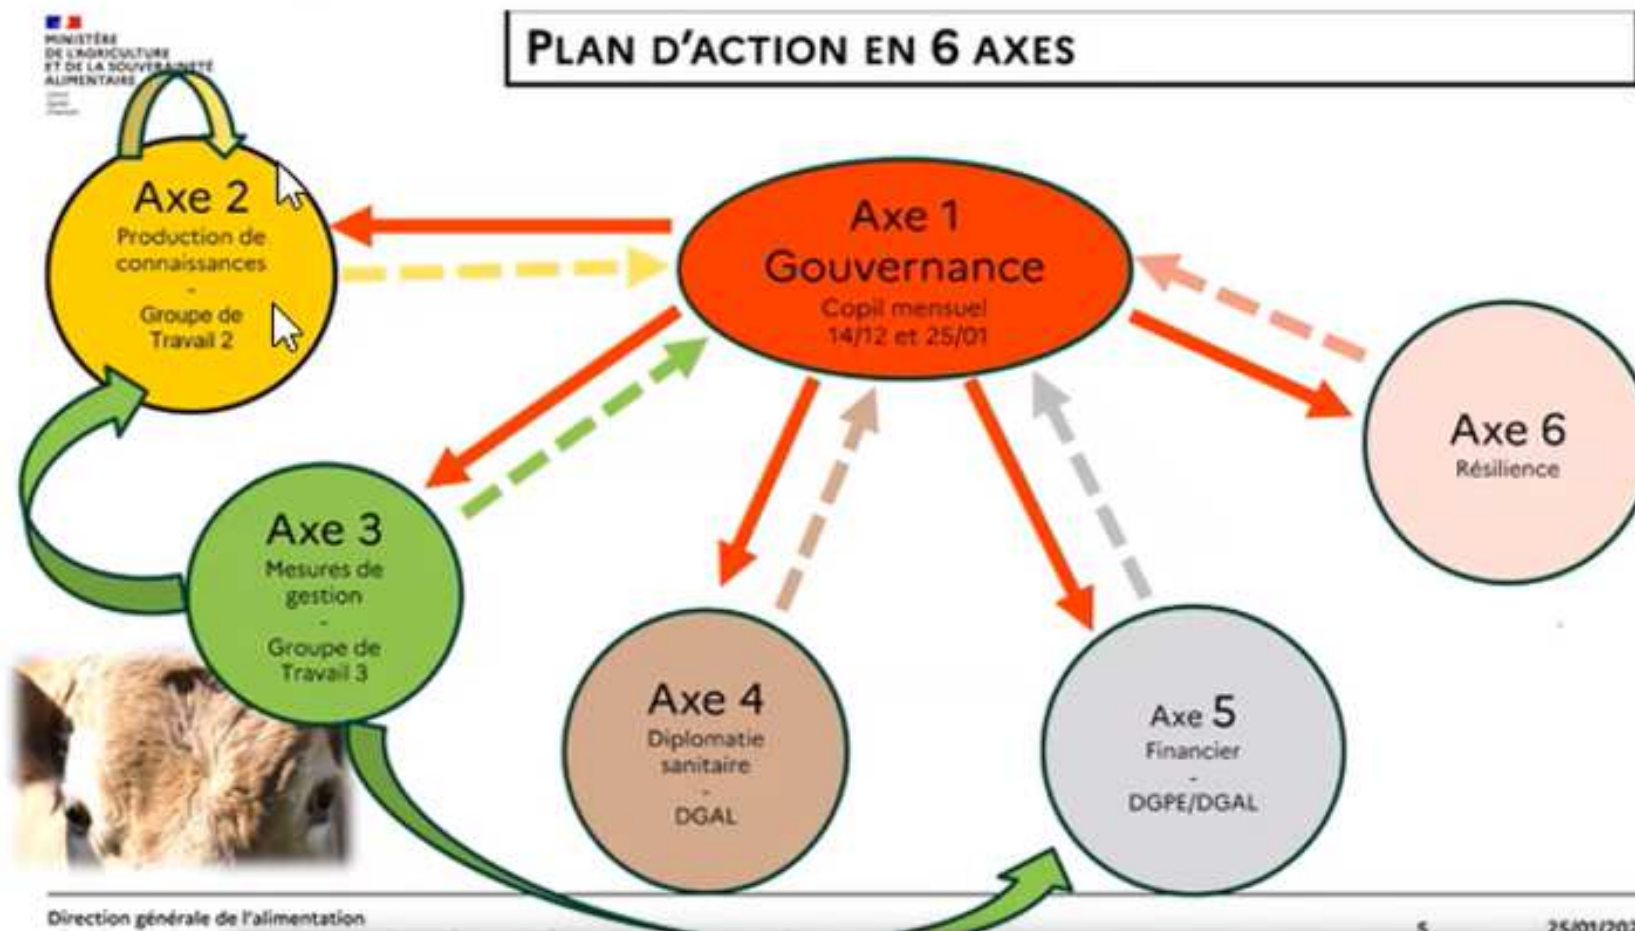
MINISTÈRE DE L'AGRICULTURE ET DE LA SOUVERAINETÉ ALIMENTAIRE

PLAN D'ACTION EN 6 AXES

Axe 2
Production de connaissances
-
Groupe de Travail 2

Axe 1
Gouvernance
Copil mensuel
14/12 et 25/01

Axe 6
Résilience

Axe 3
Mesures de gestion
-
Groupe de Travail 3

Axe 4
Diplomatie sanitaire
-
DGAL

Axe 5
Financier
-
DGPE/DGAL

Direction générale de l'alimentation

5

25/01/20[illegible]